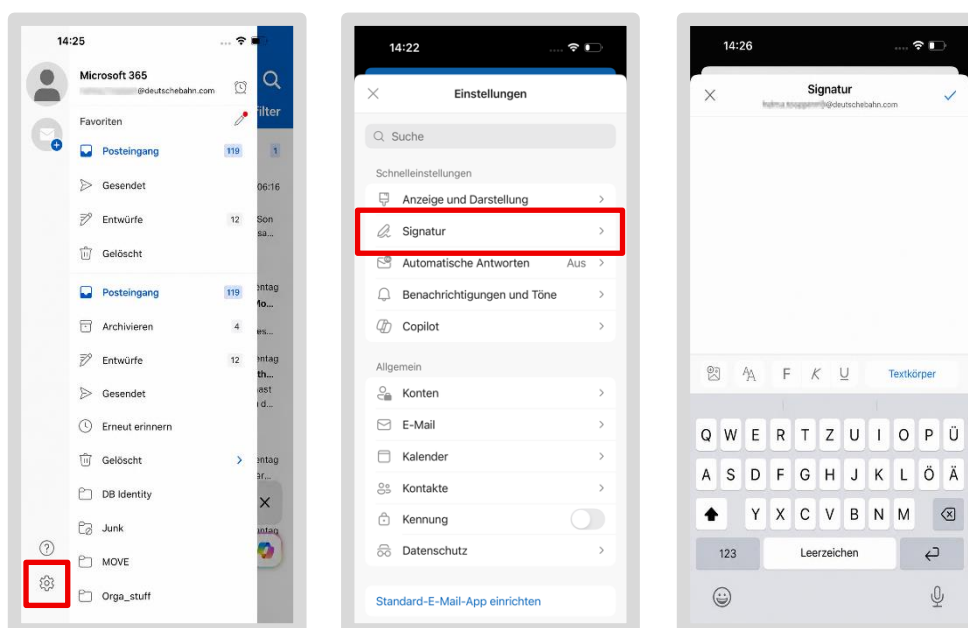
14:25

Microsoft 365
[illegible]@deutschebahn.com

Favoriten

Posteingang 119
Gesendet
Entwürfe 12
Gelöscht

Posteingang 119
Archivieren 4
Entwürfe 12
Gesendet
Erneut erinnern
Gelöscht
DB Identity
Junk
MOVE
Orga_stuff

Filter
1
06:16
Son
sa...
ntag
Mo...
ntag
th...
ast
n d...
ntag
er...
ntag

14:22

Einstellungen

Suche

Schnelleinstellungen
Anzeige und Darstellung
Signatur
Automatische Antworten Aus
Benachrichtigungen und Töne
Copilot

Allgemein
Konten
E-Mail
Kalender
Kontakte
Kennung
Datenschutz

Standard-E-Mail-App einrichten

14:26

Signatur
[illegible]@deutschebahn.com

F K U Textkörper

Q W E R T Z U I O P Ü
A S D F G H J K L Ö Ä
Y X C V B N M
123 Leerzeichen